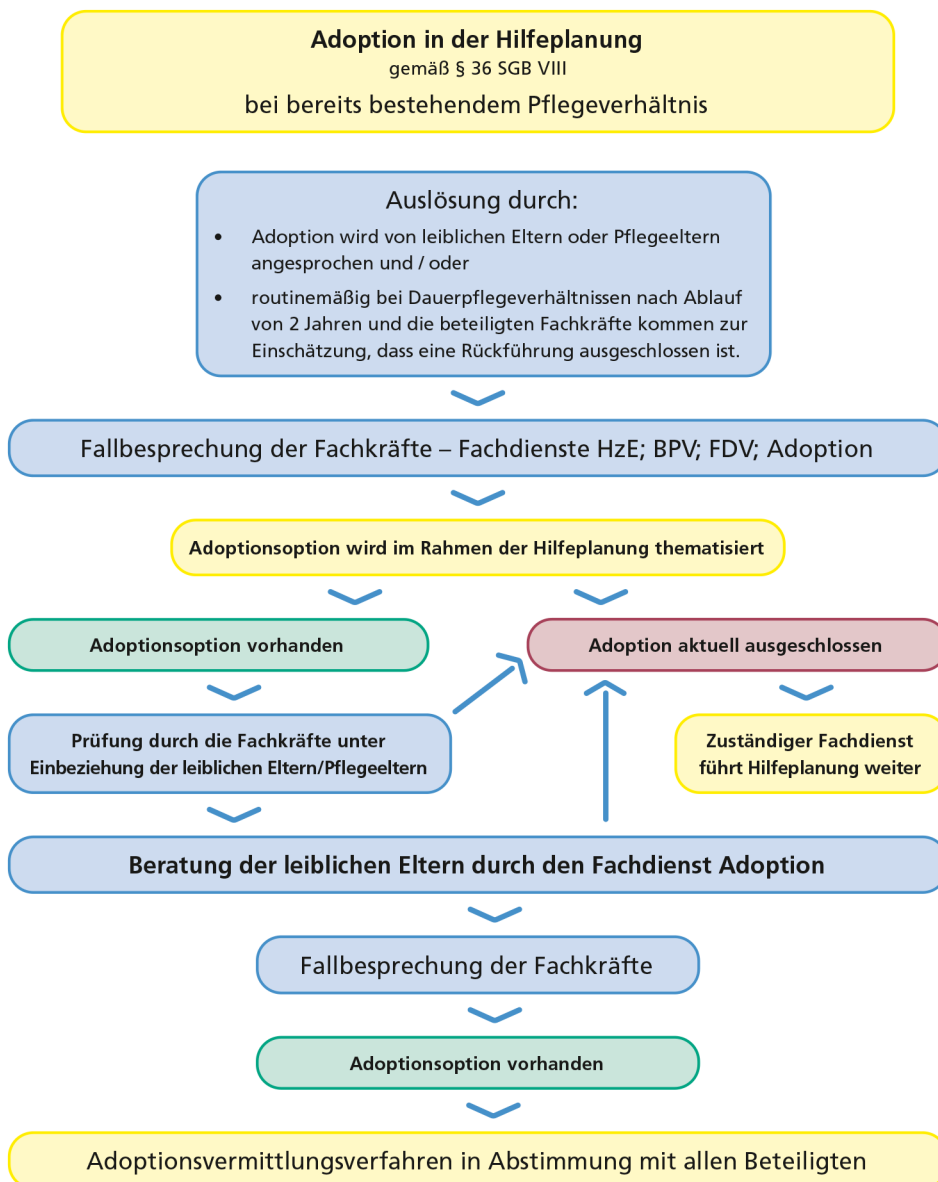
**Adoption in der Hilfeplanung**
gemäß § 36 SGB VIII
bei bereits bestehendem Pflegeverhältnis

Auslösung durch:

- Adoption wird von leiblichen Eltern oder Pflegeeltern angesprochen und / oder
- routinemäßig bei Dauerpflegeverhältnissen nach Ablauf von 2 Jahren und die beteiligten Fachkräfte kommen zur Einschätzung, dass eine Rückführung ausgeschlossen ist.

Fallbesprechung der Fachkräfte – Fachdienste HzE; BPV; FDV; Adoption

**Adoptionsoption wird im Rahmen der Hilfeplanung thematisiert**

**Adoptionsoption vorhanden**

**Adoption aktuell ausgeschlossen**

**Prüfung durch die Fachkräfte unter Einbeziehung der leiblichen Eltern/Pflegeeltern**

**Zuständiger Fachdienst führt Hilfeplanung weiter**

**Beratung der leiblichen Eltern durch den Fachdienst Adoption**

Fallbesprechung der Fachkräfte

**Adoptionsoption vorhanden**

Adoptionsvermittlungsverfahren in Abstimmung mit allen Beteiligten